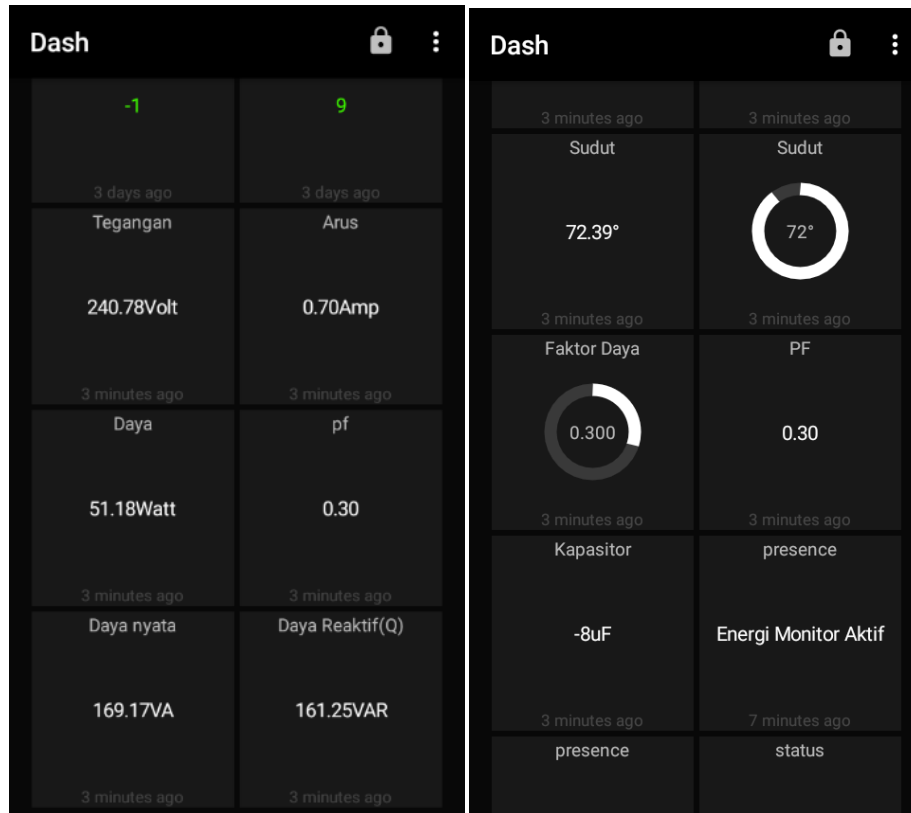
Dash

-1

3 days ago

9

3 days ago

Tegangan

240.78Volt

3 minutes ago

Arus

0.70Amp

3 minutes ago

Daya

51.18Watt

3 minutes ago

pf

0.30

3 minutes ago

Daya nyata

169.17VA

3 minutes ago

Daya Reaktif(Q)

161.25VAR

3 minutes ago

Dash

3 minutes ago

3 minutes ago

Sudut

72.39°

3 minutes ago

Sudut

72°

3 minutes ago

Faktor Daya

0.300

3 minutes ago

PF

0.30

3 minutes ago

Kapasitor

-8uF

3 minutes ago

presence

Energi Monitor Aktif

7 minutes ago

presence

status